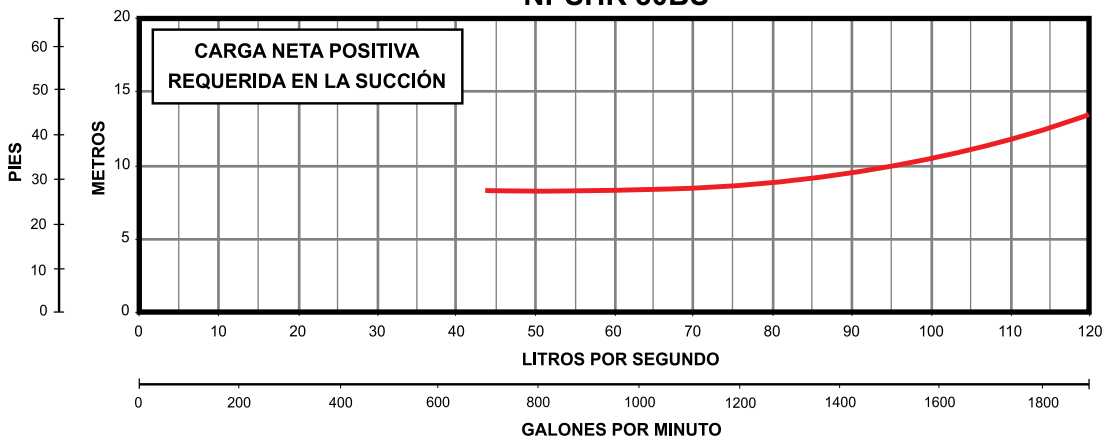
NPSHR 60DS

CARGA NETA POSITIVA
REQUERIDA EN LA SUCCIÓN

PIES
60
50
40
30
20
10
0

METROS
20
15
10
5
0

0 10 20 30 40 50 60 70 80 90 100 110 120
LITROS POR SEGUNDO

0 200 400 600 800 1000 1200 1400 1600 1800
GALONES POR MINUTO